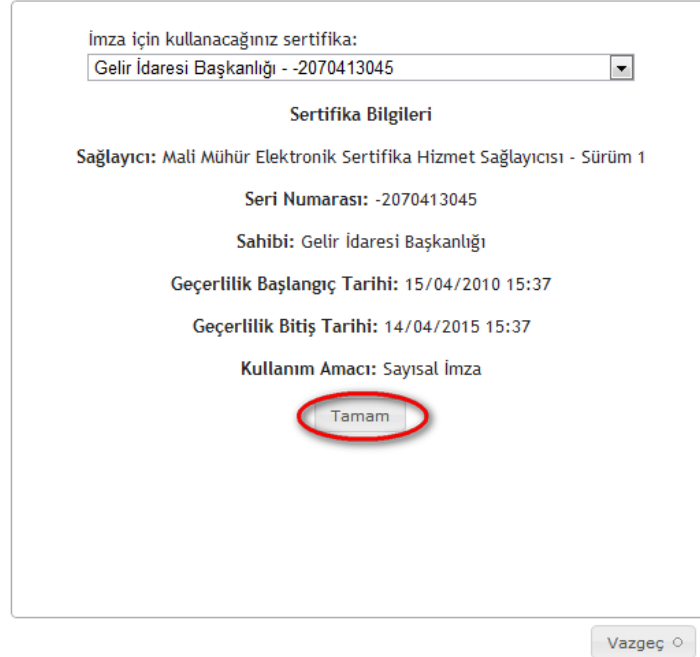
İmza için kullanacağınız sertifika:

Gelir İdaresi Başkanlığı - -2070413045

Sertifika Bilgileri

Sağlayıcı: Mali Mühür Elektronik Sertifika Hizmet Sağlayıcısı - Sürüm 1

Seri Numarası: -2070413045

Sahibi: Gelir İdaresi Başkanlığı

Geçerlilik Başlangıç Tarihi: 15/04/2010 15:37

Geçerlilik Bitiş Tarihi: 14/04/2015 15:37

Kullanım Amacı: Sayısal İmza

Tamam

Vazgeç